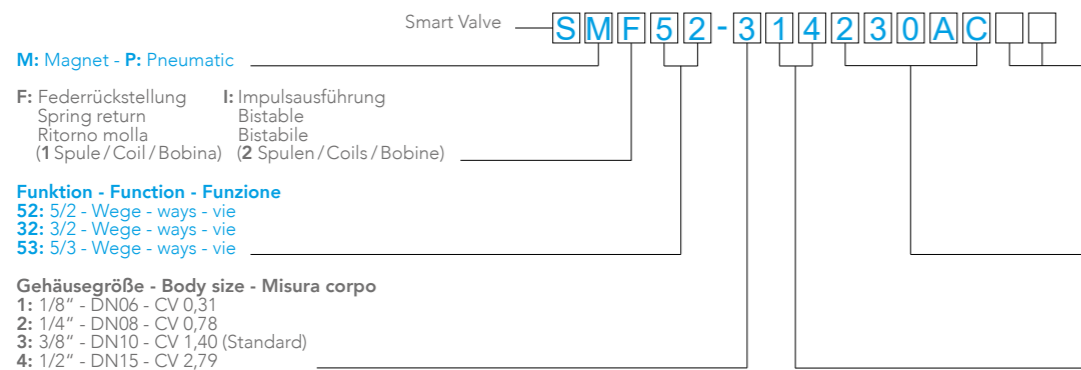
Smart Valve S M F 5 2 - 3 1 4 2 3 0 A C

M: Magnet - P: Pneumatic

F: Federrückstellung
Spring return
Ritorno molla
(1 Spule / Coil / Bobina)

I: Impulsausführung
Bistable
Bistabile
(2 Spulen / Coils / Bobine)

Funktion - Function - Funzione
52: 5/2 - Wege - ways - vie
32: 3/2 - Wege - ways - vie
53: 5/3 - Wege - ways - vie

Gehäusegröße - Body size - Misura corpo
1: 1/8" - DN06 - CV 0,31
2: 1/4" - DN08 - CV 0,78
3: 3/8" - DN10 - CV 1,40 (Standard)
4: 1/2" - DN15 - CV 2,79